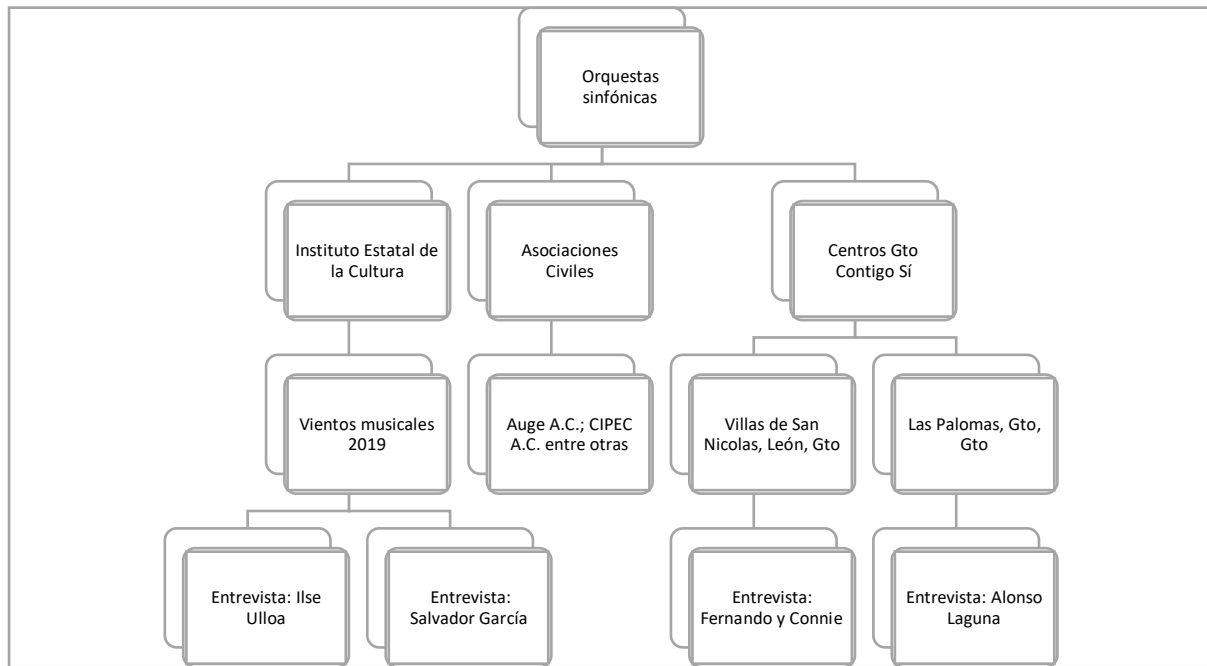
Orquestas sinfónicas

Instituto Estatal de la Cultura

Asociaciones Civiles

Centros Gto Contigo Sí

Vientos musicales 2019

Auge A.C.; CIPEC A.C. entre otras

Villas de San Nicolas, León, Gto

Las Palomas, Gto, Gto

Entrevista: Ilse Ulloa

Entrevista: Salvador García

Entrevista: Fernando y Connie

Entrevista: Alonso Laguna